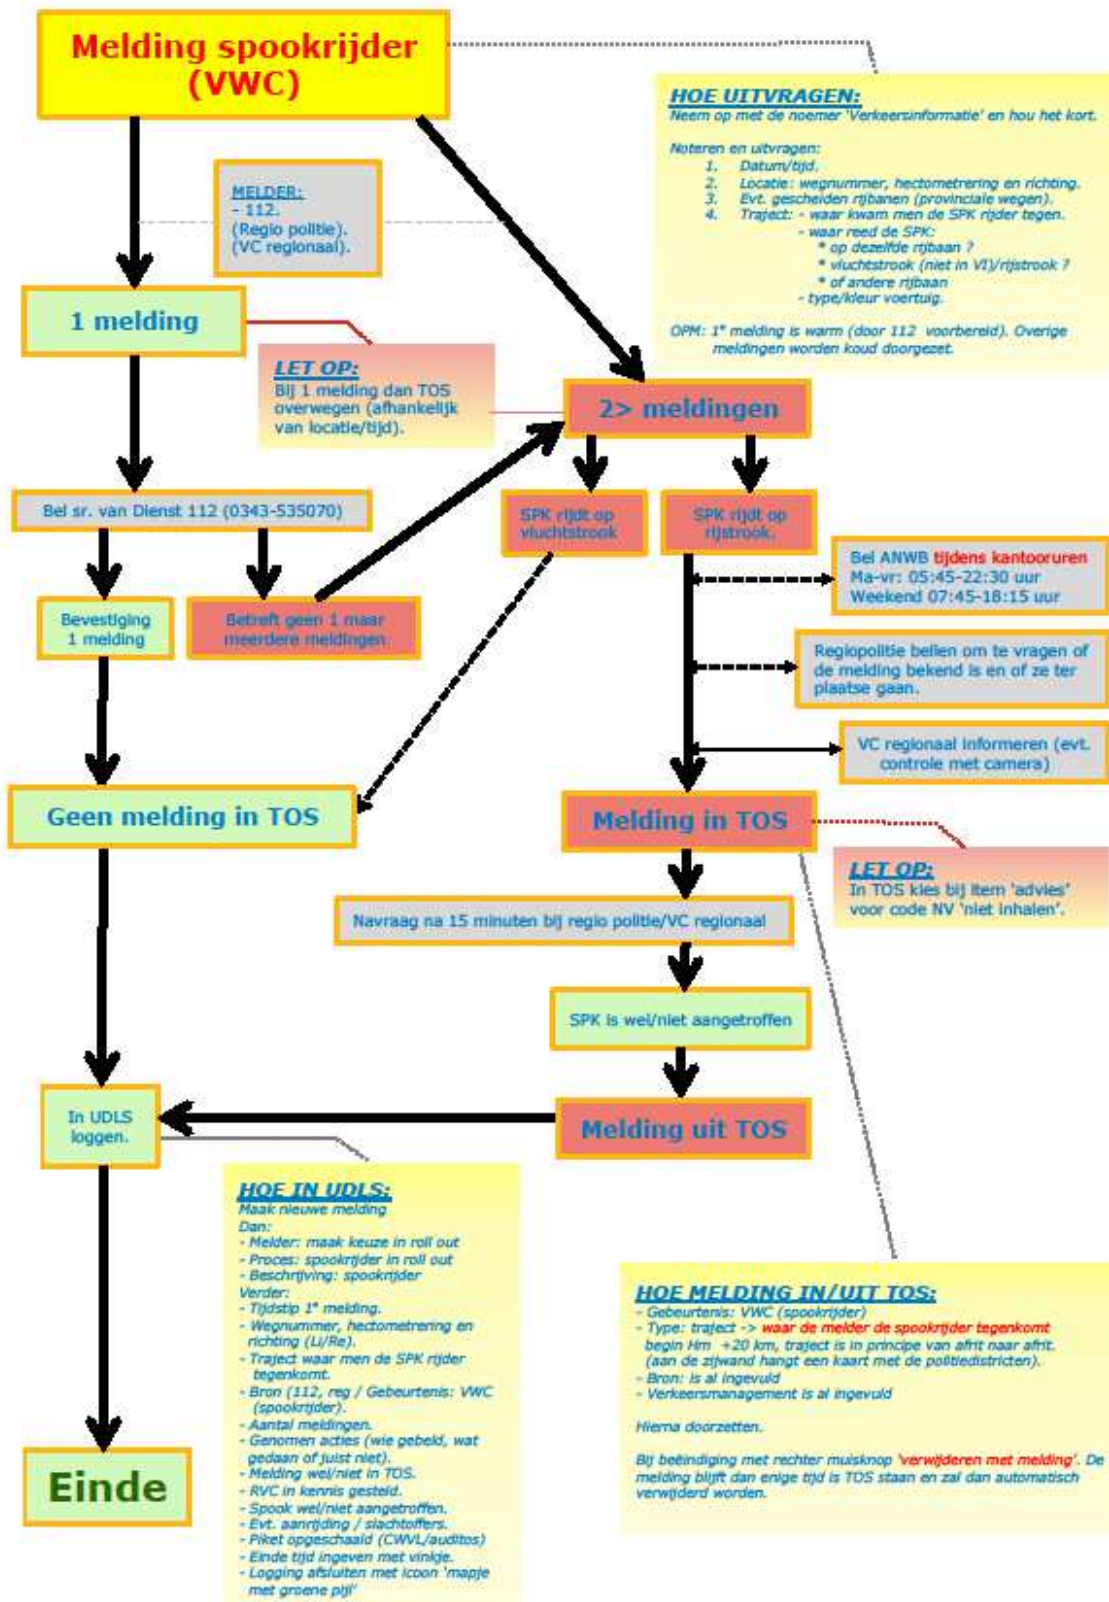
Melding spookrijder (VWC)

HOE UITVRAGEN:
Neem op met de noemer 'Verkeersinformatie' en hou het kort.

Noteren en uitvragen:
1. Datum/tijd.
2. Locatie: wegnummer, hectometrering en richting.
3. Evt. gescheiden rijbanen (provinciale wegen).
4. Traject: - waar kwam men de SPK rijder tegen.
- waar reed de SPK:
* op dezelfde rijbaan ?
* vluchtstrook (niet in VI)/rijstrook ?
* of andere rijbaan
- type/kleur voertuig.

OPM: 1e melding is warm (door 112 voorbereid). Overige meldingen worden koud doorgezet.

MELDER:
- 112.
(Regio politie).
(VC regionaal).

1 melding

LET OP:
Bij 1 melding dan TOS overwegen (afhankelijk van locatie/tijd).

2> meldingen

Bel sr. van Dienst 112 (0343-535070)

SPK rijdt op vluchtstrook

SPK rijdt op rijstrook.

Bel ANWB tijdens kantooruren
Ma-vr: 05:45-22:30 uur
Weekend 07:45-18:15 uur

Bevestiging 1 melding

Betreft geen 1 maar meerdere meldingen

Regiopolitie bellen om te vragen of de melding bekend is en of ze ter plaatse gaan.

VC regionaal informeren (evt. controle met camera)

Geen melding in TOS

Melding in TOS

LET OP:
In TOS kies bij item 'advies' voor code NV 'niet inhalen'.

Navraag na 15 minuten bij regio politie/VC regionaal

SPK is wel/niet aangetroffen

In UDLS loggen.

Melding uit TOS

HOE IN UDLS:
Maak nieuwe melding
Dan:
- Melder: maak keuze in roll out
- Proces: spookrijder in roll out
- Beschrijving: spookrijder
Verder:
- Tijdstip 1e melding.
- Wegnummer, hectometrering en richting (Li/Re).
- Traject waar men de SPK rijder tegenkomt.
- Bron (112, reg / Gebeurtenis: VWC (spookrijder).
- Aantal meldingen.
- Genomen acties (wie gebeld, wat gedaan of juist niet).
- Melding wel/niet in TOS.
- RVC in kennis gesteld.
- Spook wel/niet aangetroffen.
- Evt. aanrijding / slachtoffers.
- Piket opgeschaald (CWVL/auditos)
- Einde tijd ingeven met vinkje.
- Logging afsluiten met icoon 'mapje met groene pijl'

HOE MELDING IN/UIT TOS:
- Gebeurtenis: VWC (spookrijder)
- Type: traject -> waar de melder de spookrijder tegenkomt
begin Hm +20 km, traject is in principe van afrit naar afrit.
(aan de zijwand hangt een kaart met de politiedistricten).
- Bron: is al ingevuld
- Verkeersmanagement is al ingevuld

Hierna doorzetten.

Bij beëindiging met rechter muisknop 'verwijderen met melding'. De melding blijft dan enige tijd is TOS staan en zal dan automatisch verwijderd worden.

Einde